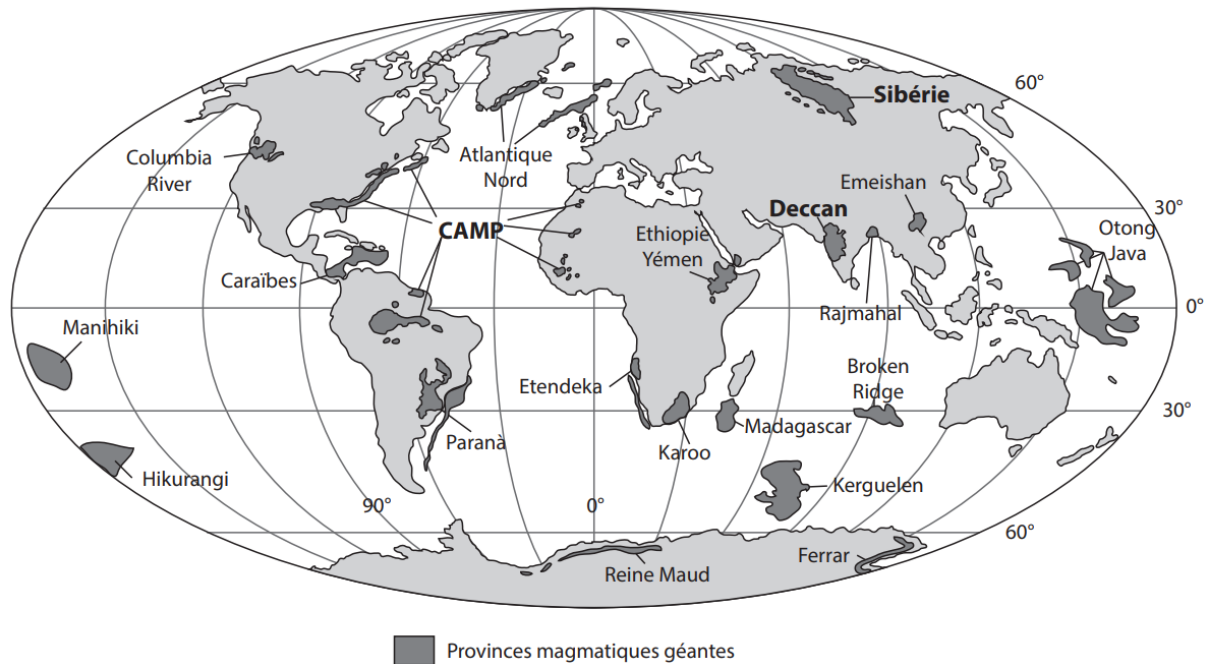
60°
Sibérie
Columbia River
Atlantique Nord
Emeishan
Deccan
30°
CAMP
Otong Java
Ethiopie Yémen
Caraïbes
0°
Rajmahal
Manihiki
Broken Ridge
Etendeka
30°
Madagascar
Paranà
Karoo
Hikurangi
Kerguelen
90°
0°
60°
Ferrar
Reine Maud
Provinces magmatiques géantes